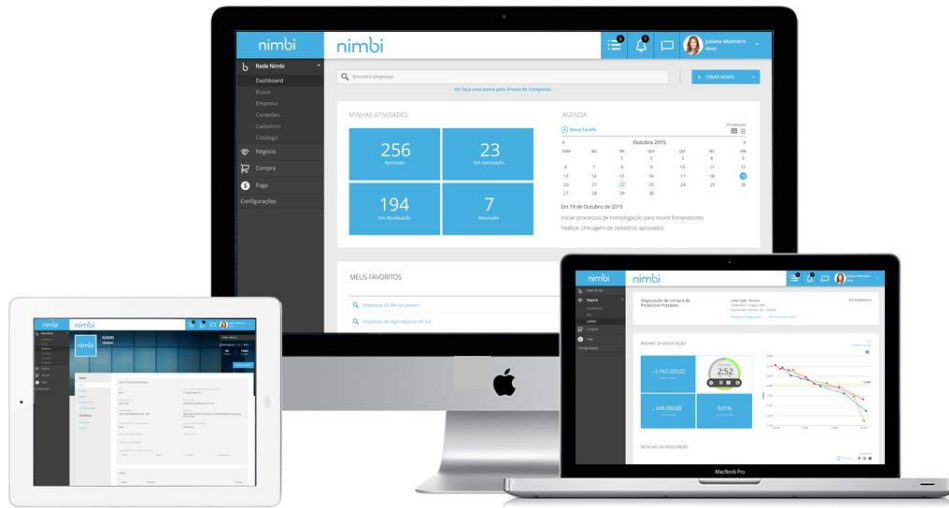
nimbi
nimbi
Juliana Monteiro
Rede Nimbi
Dashboard
Busca
Empresa
Conteúdo
Cadastros
Catálogo
Negocia
Compra
Paga
Configurações
Encontre Empresas
Ou faça uma busca pela Árvore de Categorias
+ CRIAR NOVO
MINHAS ATIVIDADES
256
Aprovado
23
Em Aprovação
194
Em Atualização
7
Recusado
AGENDA
Nova Tarefa
Outubro 2015
Em 19 de Outubro de 2015
Iniciar processos de homologação para novos fornecedores
Realizar checagem de cadastros aprovados
MEUS FAVORITOS
Empresas do Rio de Janeiro
Empresas de Agronegócio do Sul
nimbi
nimbi
Negociação de compra de Projetores Portáteis
RESUMO DA NEGOCIAÇÃO
2:52
3.162.000,00
248.000,00
9,91%
DETALHES DA NEGOCIAÇÃO
MacBook Pro
nimbi
nimbi